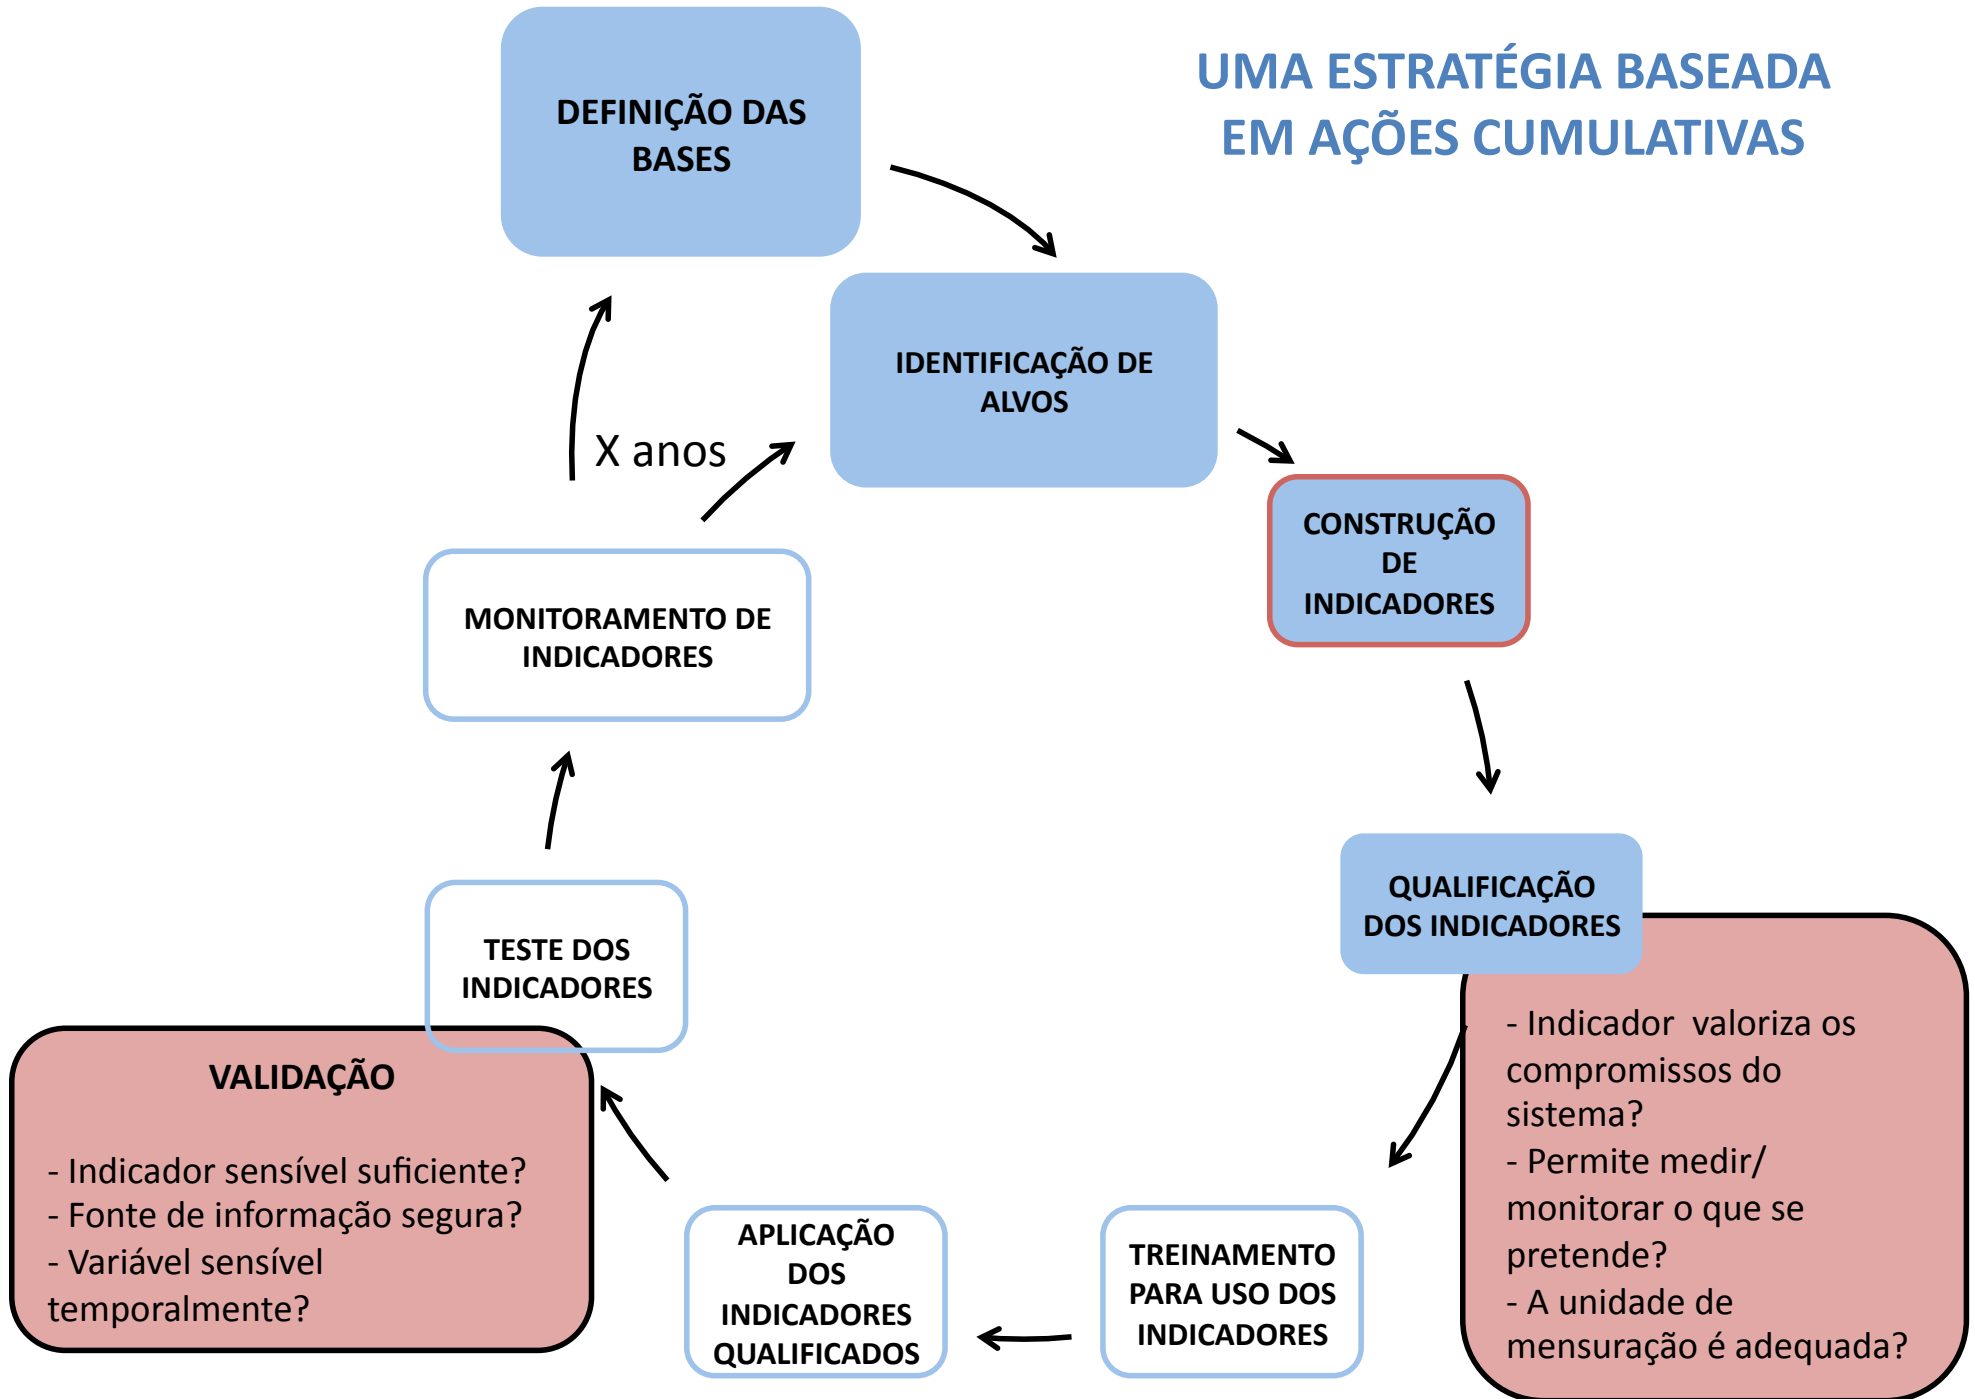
UMA ESTRATÉGIA BASEADA EM AÇÕES CUMULATIVAS

DEFINIÇÃO DAS BASES

IDENTIFICAÇÃO DE ALVOS

CONSTRUÇÃO DE INDICADORES

QUALIFICAÇÃO DOS INDICADORES

- Indicador valoriza os compromissos do sistema?
- Permite medir/ monitorar o que se pretende?
- A unidade de mensuração é adequada?

TREINAMENTO PARA USO DOS INDICADORES

APLICAÇÃO DOS INDICADORES QUALIFICADOS

VALIDAÇÃO

- Indicador sensível suficiente?
- Fonte de informação segura?
- Variável sensível temporalmente?

TESTE DOS INDICADORES

MONITORAMENTO DE INDICADORES

X anos